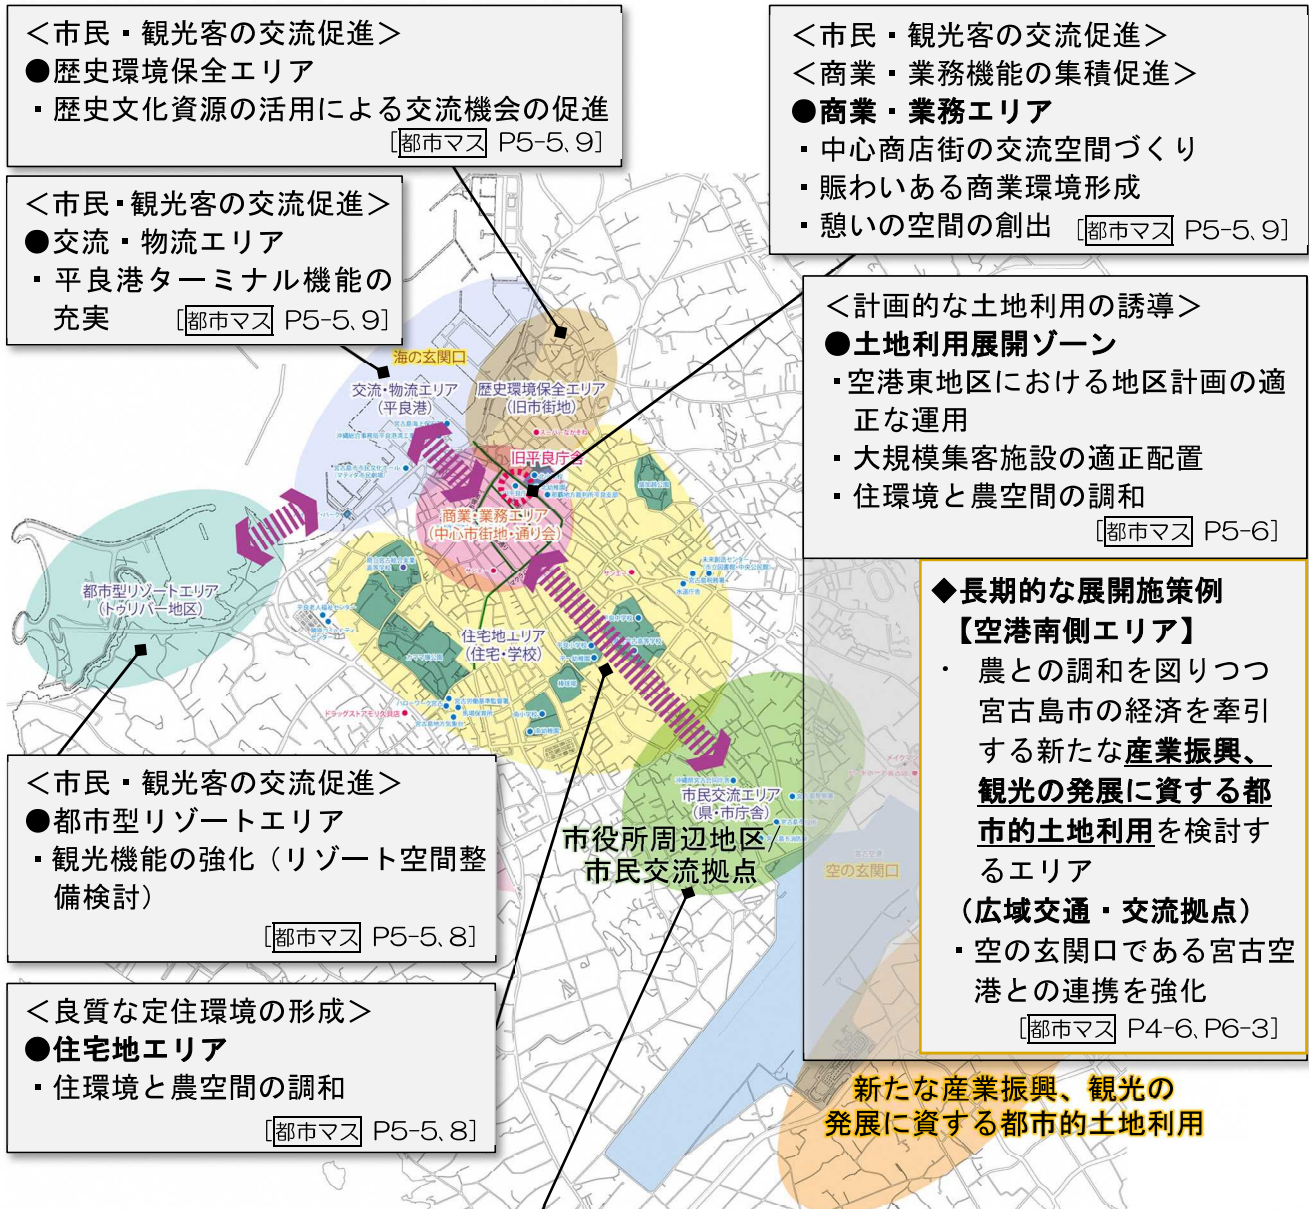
＜市民・観光客の交流促進＞
●歴史環境保全エリア
・歴史文化資源の活用による交流機会の促進
[都市マス P5-5, 9]

＜市民・観光客の交流促進＞
＜商業・業務機能の集積促進＞
●商業・業務エリア
・中心商店街の交流空間づくり
・賑わいある商業環境形成
・憩いの空間の創出 [都市マス P5-5, 9]

＜市民・観光客の交流促進＞
●交流・物流エリア
・平良港ターミナル機能の充実 [都市マス P5-5, 9]

＜計画的な土地利用の誘導＞
●土地利用展開ゾーン
・空港東地区における地区計画の適正な運用
・大規模集客施設の適正配置
・住環境と農空間の調和
[都市マス P5-6]

海の玄関口
交流・物流エリア（平良港）
歴史環境保全エリア（旧市街地）
旧平良庁舎
商業・業務エリア（中心市街地・通り会）
都市型リゾートエリア（トゥリバー地区）
住宅地エリア（住宅・学校）
市民交流エリア（県・市庁舎）
空の玄関口

◆長期的な展開施策例
【空港南側エリア】
・ 農との調和を図りつつ宮古島市の経済を牽引する新たな産業振興、観光の発展に資する都市的土地利用を検討するエリア
（広域交通・交流拠点）
・空の玄関口である宮古空港との連携を強化
[都市マス P4-6, P6-3]

＜市民・観光客の交流促進＞
●都市型リゾートエリア
・観光機能の強化（リゾート空間整備検討）
[都市マス P5-5, 8]

市役所周辺地区
市民交流拠点

＜良質な定住環境の形成＞
●住宅地エリア
・住環境と農空間の調和
[都市マス P5-5, 8]

新たな産業振興、観光の発展に資する都市的土地利用